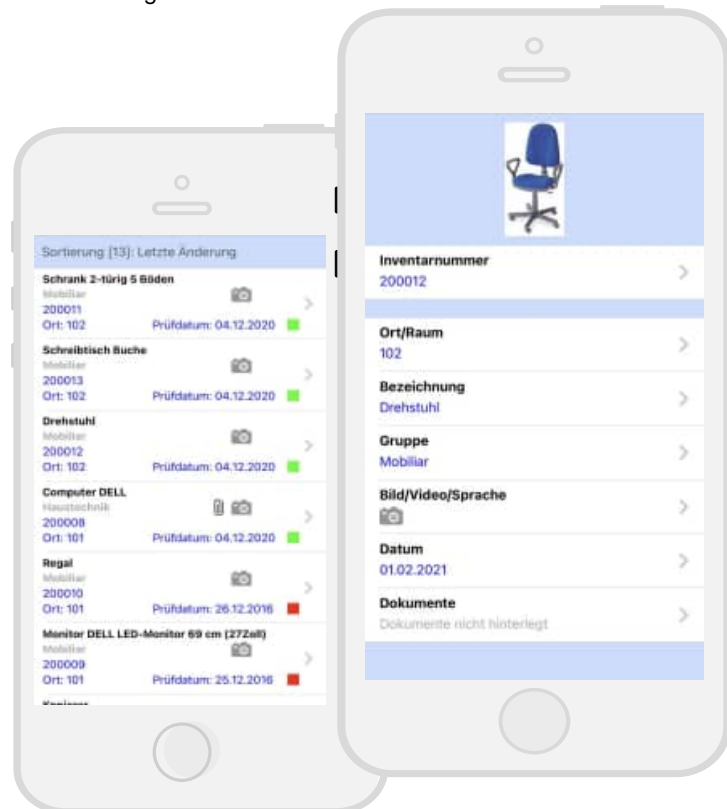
Sortierung [13]: Letzte Änderung

Schrank 2-türig 5 Böden
Mobiliar
200011
Ort: 102
Prüfdatum: 04.12.2020

Schreibtisch Buche
Mobiliar
200013
Ort: 102
Prüfdatum: 04.12.2020

Drehstuhl
Mobiliar
200012
Ort: 102
Prüfdatum: 04.12.2020

Computer DELL
Haustechnik
200008
Ort: 101
Prüfdatum: 04.12.2020

Regal
Mobiliar
200010
Ort: 101
Prüfdatum: 26.12.2016

Monitor DELL LED-Monitor 69 cm (27Zoll)
Mobiliar
200009
Ort: 101
Prüfdatum: 25.12.2016

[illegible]

Inventarnummer
200012

Ort/Raum
102

Bezeichnung
Drehstuhl

Gruppe
Mobiliar

Bild/Video/Sprache

Datum
01.02.2021

Dokumente
Dokumente nicht hinterlegt